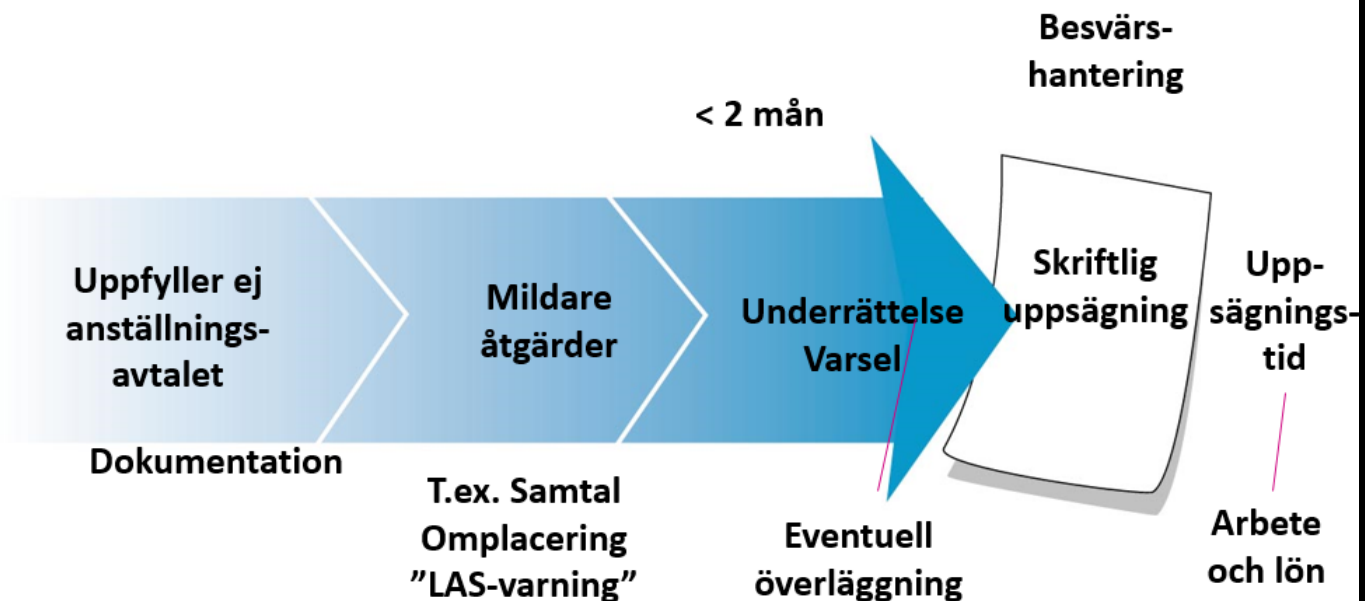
Besvärshantering

< 2 mån

Uppfyller ej anställningsavtalet

Mildare åtgärder

Underrättelse Varsel

Skriftlig uppsägning

Uppsägningstid

Dokumentation

T.ex. Samtal Omplacering ”LAS-varning”

Eventuell överläggning

Arbete och lön